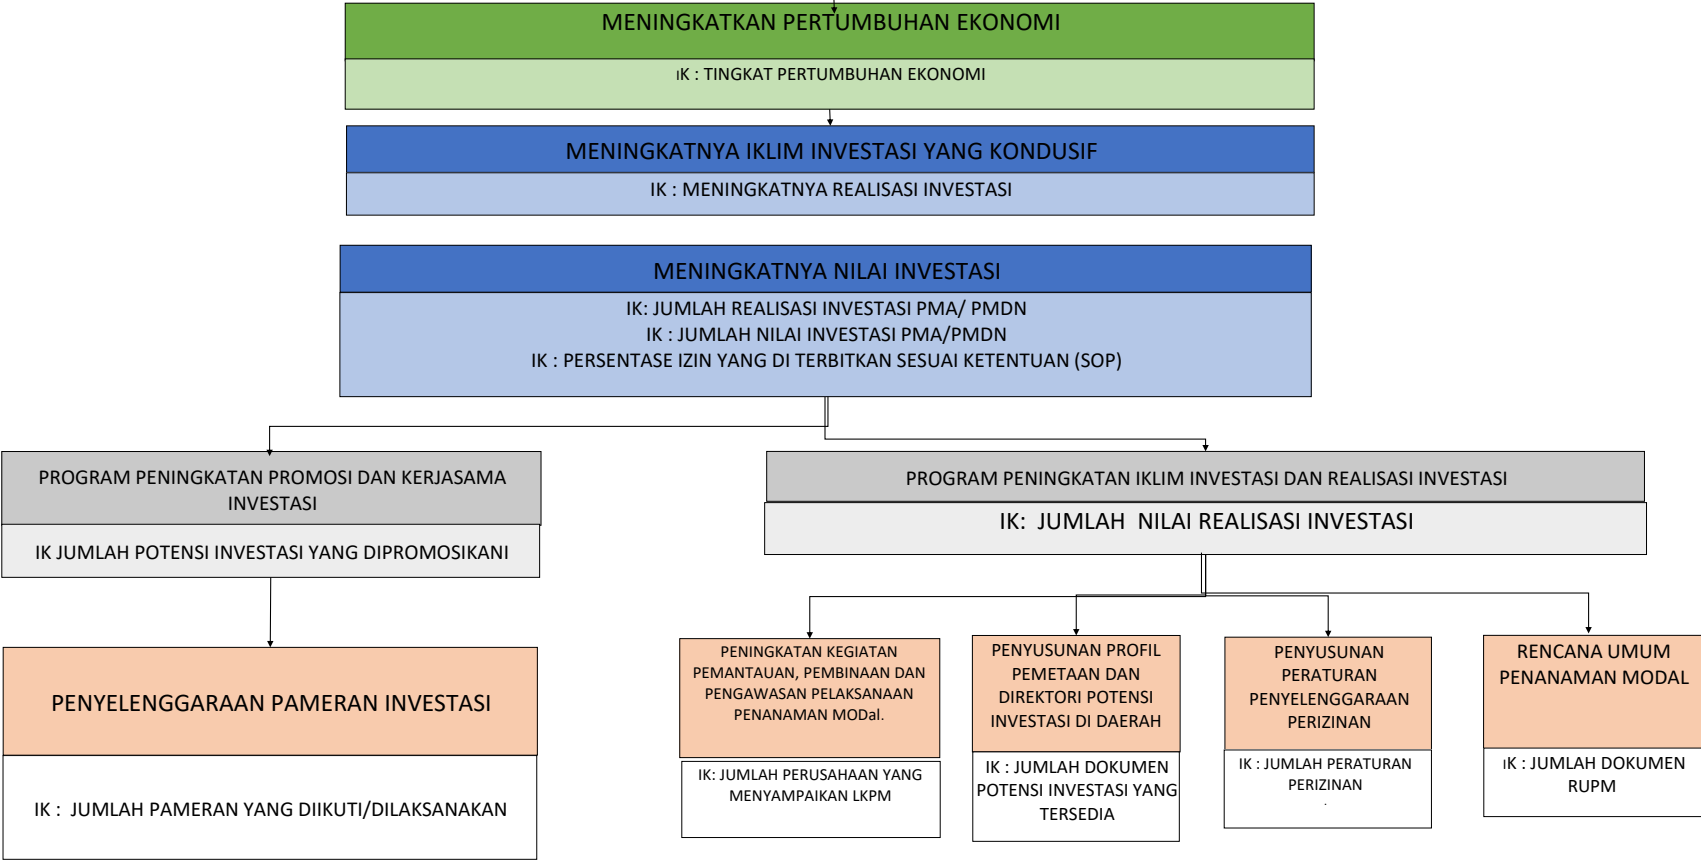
MENINGKATKAN PERTUMBUHAN EKONOMI

IK : TINGKAT PERTUMBUHAN EKONOMI

MENINGKATNYA IKLIM INVESTASI YANG KONDUSIF

IK : MENINGKATNYA REALISASI INVESTASI

MENINGKATNYA NILAI INVESTASI

IK: JUMLAH REALISASI INVESTASI PMA/ PMDN
IK : JUMLAH NILAI INVESTASI PMA/PMDN
IK : PERSENTASE IZIN YANG DI TERBITKAN SESUAI KETENTUAN (SOP)

PROGRAM PENINGKATAN PROMOSI DAN KERJASAMA INVESTASI

IK JUMLAH POTENSI INVESTASI YANG DIPROMOSIKANI

PENYELENGGARAAN PAMERAN INVESTASI

IK : JUMLAH PAMERAN YANG DIIKUTI/DILAKSANAKAN

PROGRAM PENINGKATAN IKLIM INVESTASI DAN REALISASI INVESTASI

IK: JUMLAH NILAI REALISASI INVESTASI

PENINGKATAN KEGIATAN PEMANTAUAN, PEMBINAAN DAN PENGAWASAN PELAKSANAAN PENANAMAN MODal.

IK: JUMLAH PERUSAHAAN YANG MENYAMPAIKAN LKPM

PENYUSUNAN PROFIL PEMETAAN DAN DIREKTORI POTENSI INVESTASI DI DAERAH

IK : JUMLAH DOKUMEN POTENSI INVESTASI YANG TERSEDIA

PENYUSUNAN PERATURAN PENYELENGGARAAN PERIZINAN

IK : JUMLAH PERATURAN PERIZINAN

RENCANA UMUM PENANAMAN MODAL

IK : JUMLAH DOKUMEN RUPM